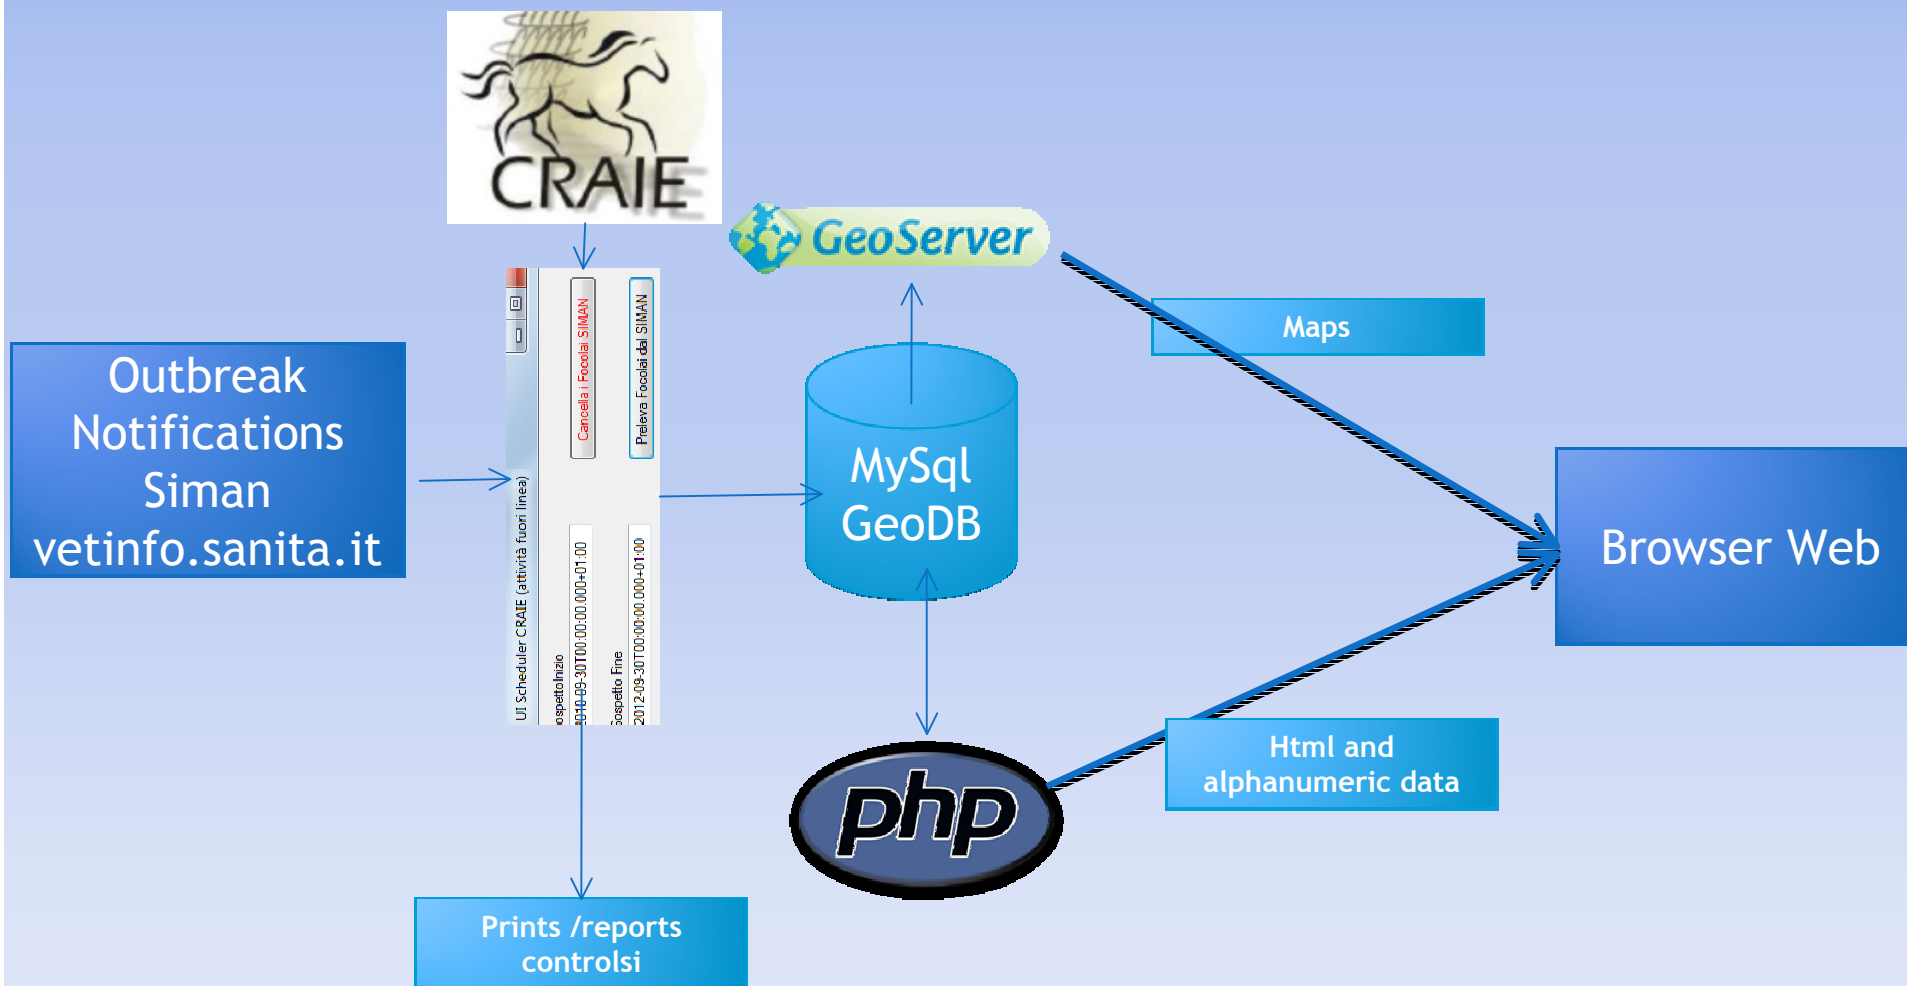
CRAIE

GeoServer

Outbreak Notifications Siman vetinfo.sanita.it

UI Scheduler CRAIE (attività fuori linea)

Cancella i Focolai SIMAN

Preleva Focolai dal SIMAN

ospettoInizio

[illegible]10-09-30T00:00:00.000+01:00

Sospetto Fine

2012-09-30T00:00:00.000+01:00

MySql GeoDB

Maps

Browser Web

php

Html and alphanumeric data

Prints /reports controlsi